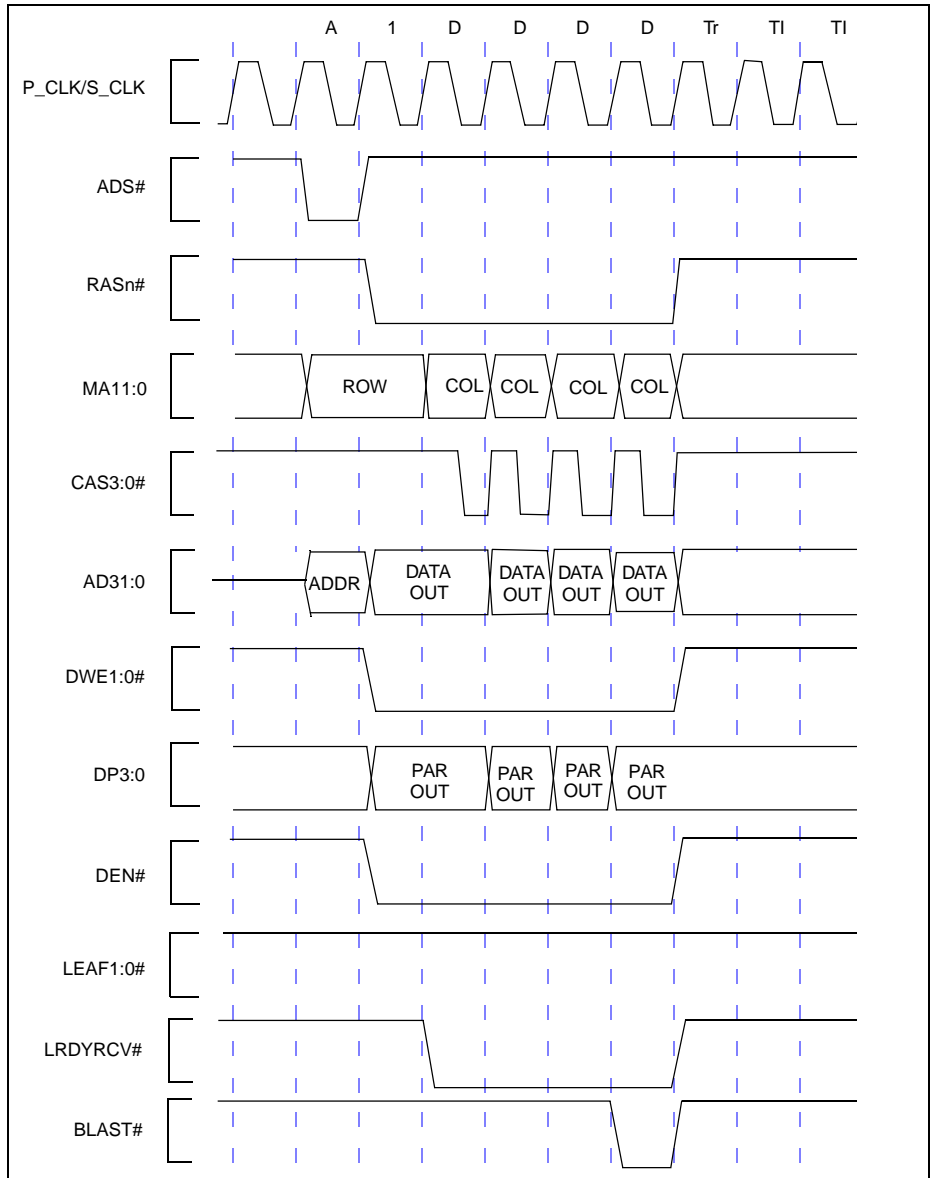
A 1 D D D D Tr TI TI

P_CLK/S_CLK

ADS#

RASn#

MA11:0

ROW COL COL COL COL

CAS3:0#

AD31:0

ADDR DATA OUT DATA OUT DATA OUT DATA OUT

DWE1:0#

DP3:0

PAR OUT PAR OUT PAR OUT PAR OUT

DEN#

LEAF1:0#

LRDYRCV#

BLAST#